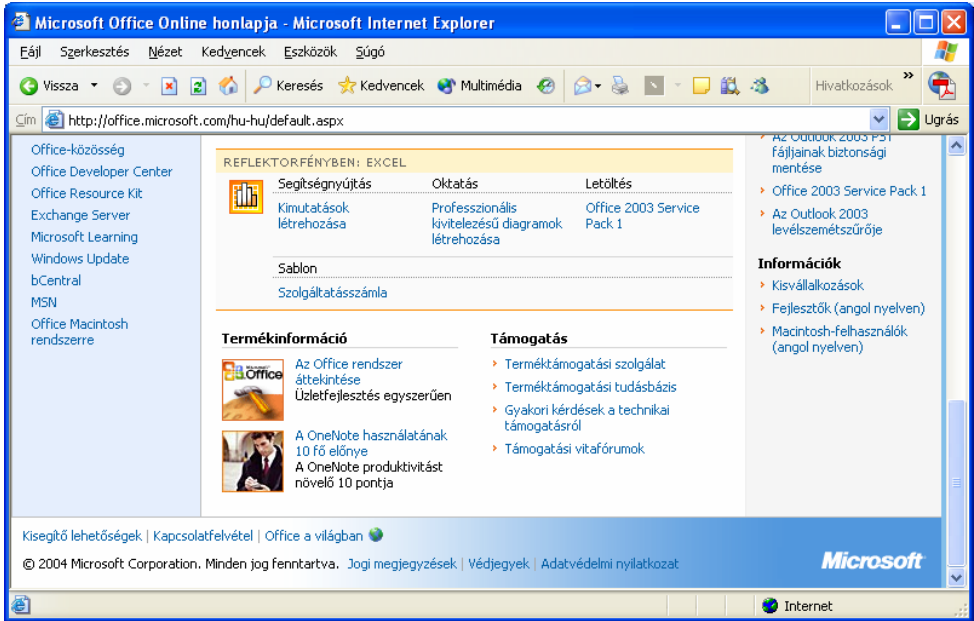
Microsoft Office Online honlapja - Microsoft Internet Explorer

Fájl Szerkesztés Nézet Kedvencek Eszközök Súgó

Vissza Keresés Kedvencek Multimédia Hivatkozások

Cím http://office.microsoft.com/hu-hu/default.aspx Ugrás

Office-közösség
Office Developer Center
Office Resource Kit
Exchange Server
Microsoft Learning
Windows Update
bCentral
MSN
Office Macintosh rendszerre

REFLEKTORFÉNYBEN: EXCEL

| Segítségnyújtás | Oktatás | Letöltés |
|---|---|---|
| Kimutatások létrehozása | Professzionális kivitelezésű diagramok létrehozása | Office 2003 Service Pack 1 |

Sablon
Szolgáltatásszámla

Termékinformáció

Az Office rendszer áttekintése
Üzletfejlesztés egyszerűen

A OneNote használatának 10 fő előnye
A OneNote produktivitást növelő 10 pontja

Támogatás

› Terméktámogatási szolgálat
› Terméktámogatási tudásbázis
› Gyakori kérdések a technikai támogatásról
› Támogatási vitafórumok

› Az Outlook 2003 PST fájljainak biztonsági mentése
› Office 2003 Service Pack 1
› Az Outlook 2003 levélszemétszűrője

Információk
› Kisvállalkozások
› Fejlesztők (angol nyelven)
› Macintosh-felhasználók (angol nyelven)

Kisegítő lehetőségek | Kapcsolatfelvétel | Office a világban

© 2004 Microsoft Corporation. Minden jog fenntartva. Jogi megjegyzések | Védjegyek | Adatvédelmi nyilatkozat

Microsoft

Internet